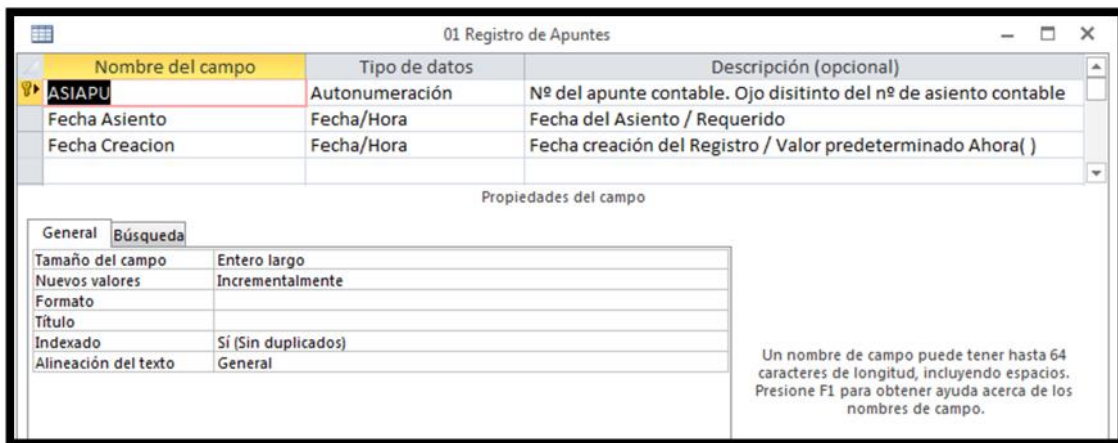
01 Registro de Apuntes

| Nombre del campo | Tipo de datos | Descripción (opcional) |
|---|---|---|
| ASIAPU | Autonumeración | Nº del apunte contable. Ojo disitinto del nº de asiento contable |
| Fecha Asiento | Fecha/Hora | Fecha del Asiento / Requerido |
| Fecha Creacion | Fecha/Hora | Fecha creación del Registro / Valor predeterminado Ahora( ) |

Propiedades del campo

General Búsqueda

| | |
|---|---|
| Tamaño del campo | Entero largo |
| Nuevos valores | Incrementalmente |
| Formato | |
| Título | |
| Indexado | Sí (Sin duplicados) |
| Alineación del texto | General |

Un nombre de campo puede tener hasta 64 caracteres de longitud, incluyendo espacios. Presione F1 para obtener ayuda acerca de los nombres de campo.